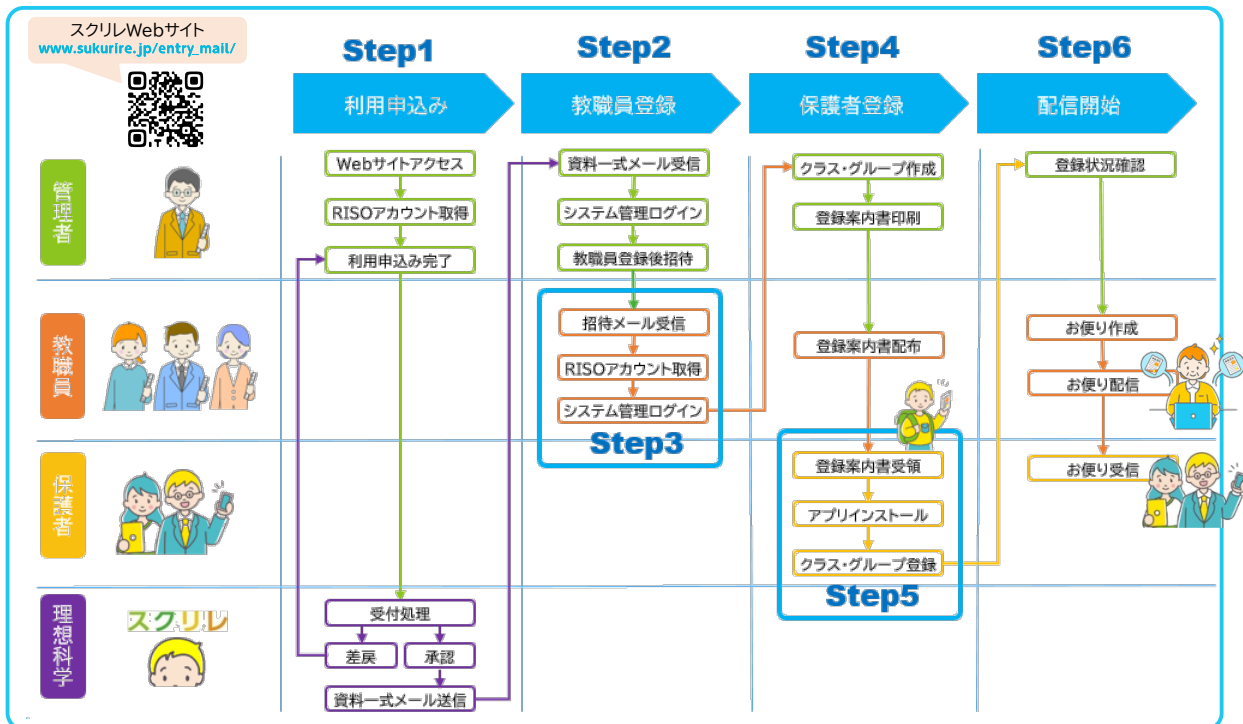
スクリレWebサイト
www.sukurire.jp/entry_mail/

Step1
利用申込み

Step2
教職員登録

Step4
保護者登録

Step6
配信開始

管理者

教職員

保護者

理想科学

Webサイトアクセス
RISOアカウント取得
利用申込み完了

資料一式メール受信
システム管理ログイン
教職員登録後招待

招待メール受信
RISOアカウント取得
システム管理ログイン
Step3

クラス・グループ作成
登録案内書印刷
登録案内書配布

登録案内書受領
アプリインストール
クラス・グループ登録
Step5

登録状況確認
お便り作成
お便り配信
お便り受信

スクリレ

受付処理
差戻
承認
資料一式メール送信